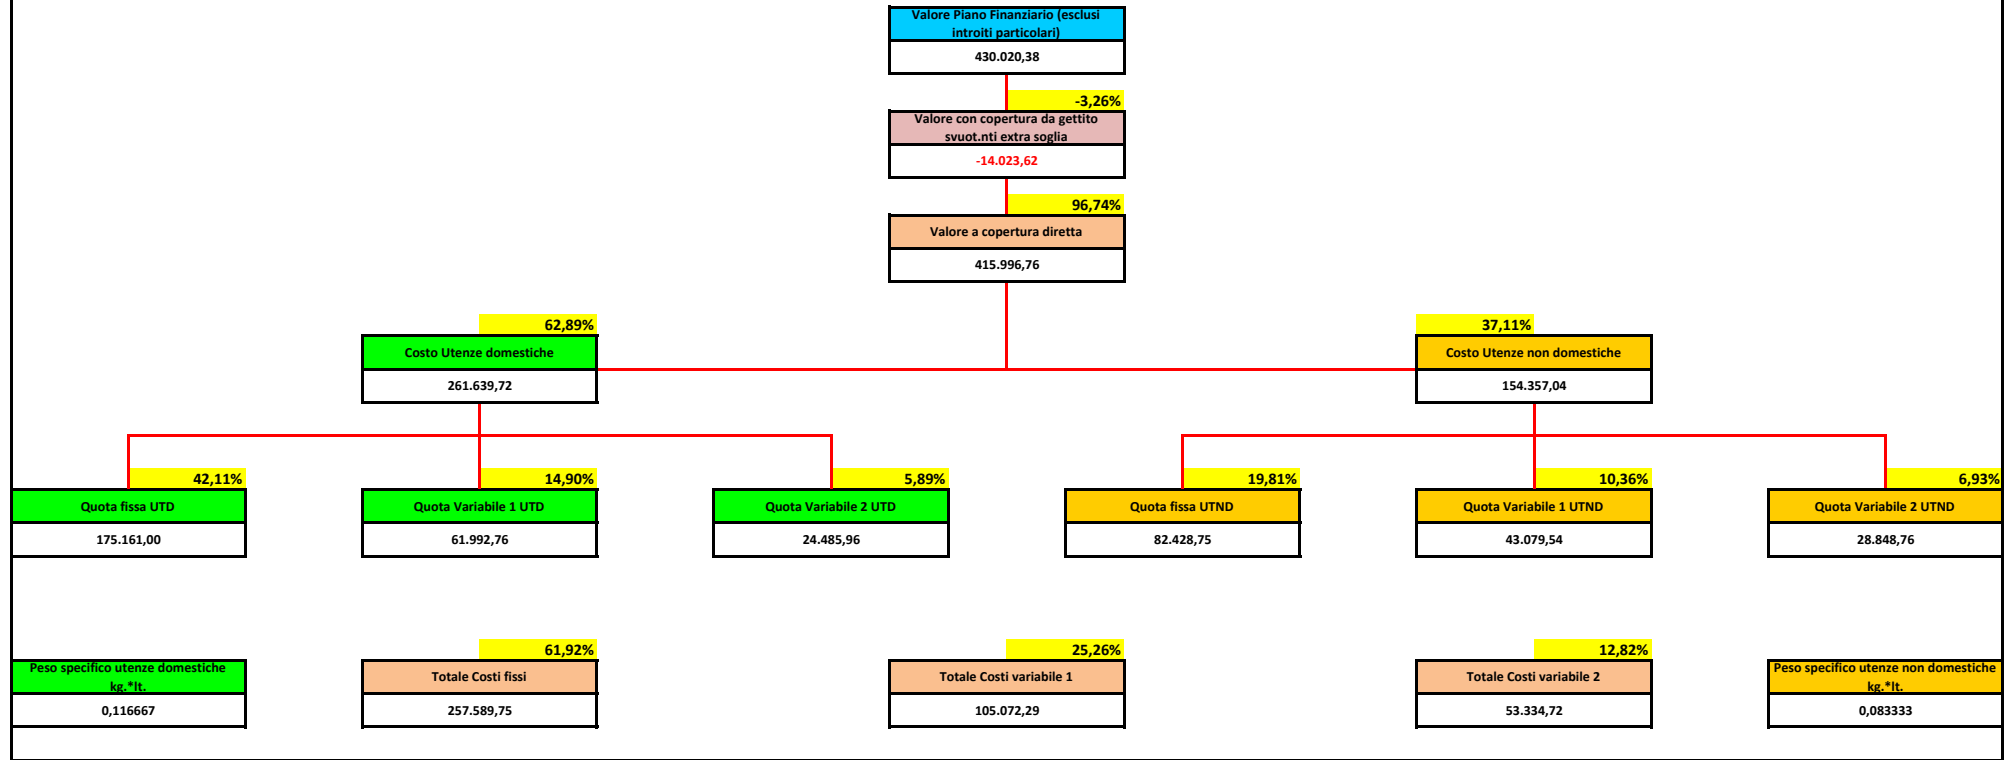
Valore Piano Finanziario (esclusi introiti particolari)
430.020,38

-3,26%
Valore con copertura da gettito svuot.nti extra soglia
-14.023,62

96,74%
Valore a copertura diretta
415.996,76

62,89%
Costo Utenze domestiche
261.639,72

37,11%
Costo Utenze non domestiche
154.357,04

42,11%
Quota fissa UTD
175.161,00

14,90%
Quota Variabile 1 UTD
61.992,76

5,89%
Quota Variabile 2 UTD
24.485,96

19,81%
Quota fissa UTND
82.428,75

10,36%
Quota Variabile 1 UTND
43.079,54

6,93%
Quota Variabile 2 UTND
28.848,76

Peso specifico utenze domestiche kg.*lt.
0,116667

61,92%
Totale Costi fissi
257.589,75

25,26%
Totale Costi variabile 1
105.072,29

12,82%
Totale Costi variabile 2
53.334,72

Peso specifico utenze non domestiche kg.*lt.
0,083333